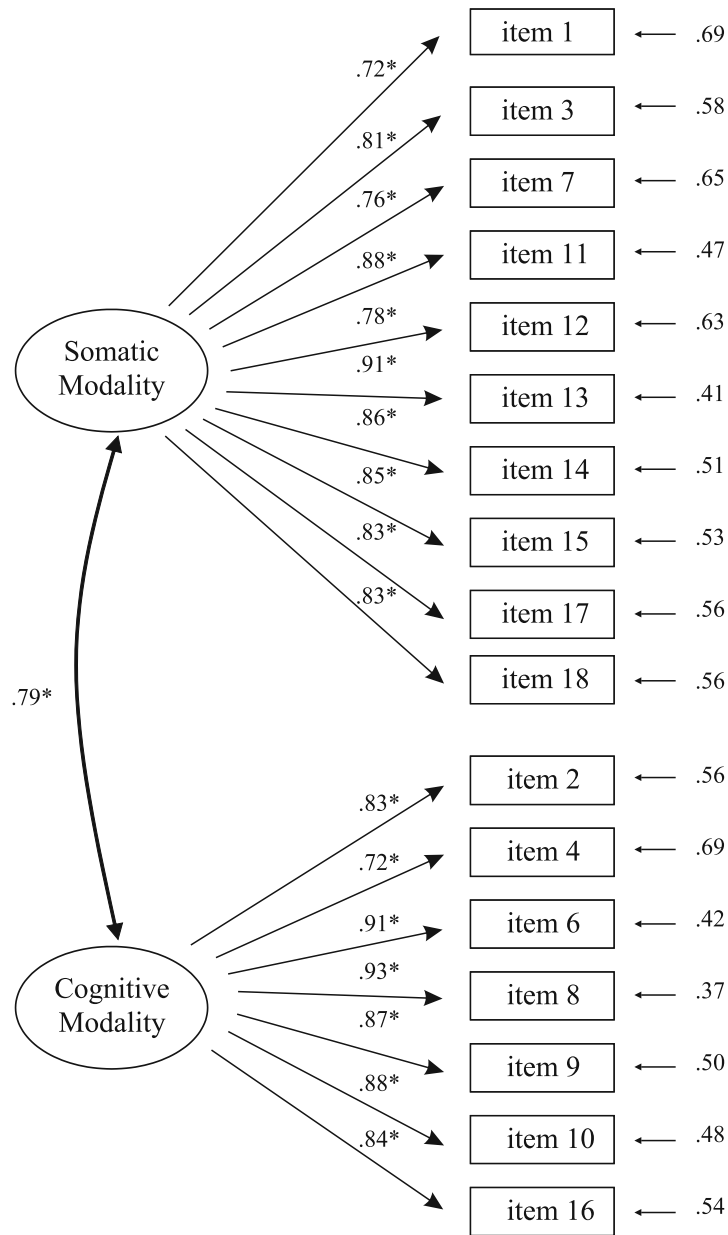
item 1 .69
item 3 .58
item 7 .65
item 11 .47
item 12 .63
item 13 .41
item 14 .51
item 15 .53
item 17 .56
item 18 .56

.72*
.81*
.76*
.88*
.78*
.91*
.86*
.85*
.83*
.83*

Somatic Modality

.79*

Cognitive Modality

.83*
.72*
.91*
.93*
.87*
.88*
.84*

item 2 .56
item 4 .69
item 6 .42
item 8 .37
item 9 .50
item 10 .48
item 16 .54